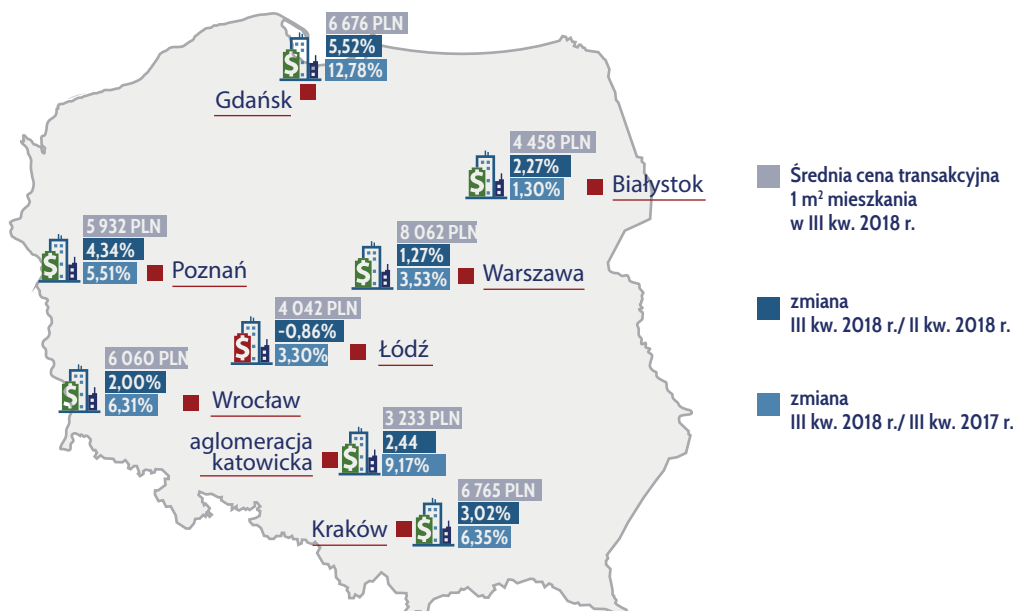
6 676 PLN
5,52%
12,78%
Gdańsk

4 458 PLN
2,27%
1,30%
Białystok

5 932 PLN
4,34%
5,51%
Poznań

8 062 PLN
1,27%
3,53%
Warszawa

4 042 PLN
-0,86%
3,30%
Łódź

6 060 PLN
2,00%
6,31%
Wrocław

aglomeracja katowicka
3 233 PLN
2,44
9,17%

6 765 PLN
3,02%
6,35%
Kraków

Średnia cena transakcyjna 1 m$^2$ mieszkania w III kw. 2018 r.

zmiana III kw. 2018 r./ II kw. 2018 r.

zmiana III kw. 2018 r./ III kw. 2017 r.